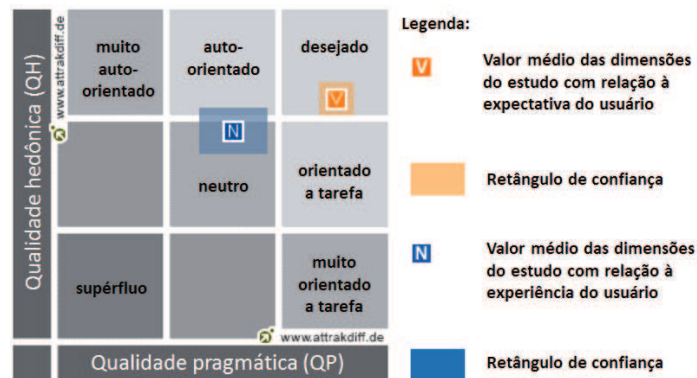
Qualidade hedônica (QH)

www.attrakdiff.de

muito auto-orientado

auto-orientado

desejado

V

N

neutro

orientado a tarefa

supérfluo

muito orientado a tarefa

www.attrakdiff.de

Qualidade pragmática (QP)

Legenda:

V Valor médio das dimensões do estudo com relação à expectativa do usuário

Retângulo de confiança

N Valor médio das dimensões do estudo com relação à experiência do usuário

Retângulo de confiança